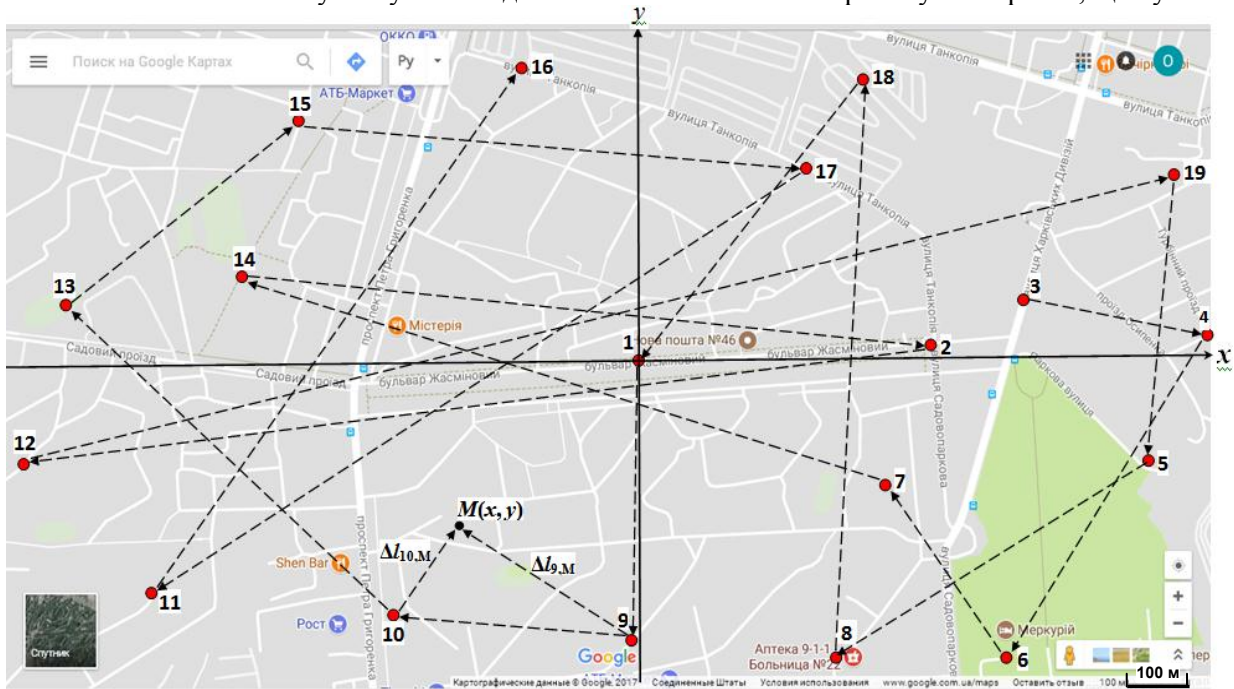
y
ОККО
Поиск на Google Картах
Ру
вулиця Танкопія
АТБ-Маркет
16
18
15
вулиця Танкопія
вулиця Танкопія
вулиця Танкопія
17
19
вулиця Танкопія
вулиця Харківських Дивізій
14
13
3
4
Містерія
1
Нова пошта №46
бульвар Жасминовий
2
Садовий проїзд
Садовий проїзд
бульвар Жасминовий
x
вулиця Танкопія
вулиця Садовопаркова
12
5
7
M(x, y)
$\Delta l_{10,M}$
$\Delta l_{9,M}$
Shen Bar
проспект Петра Григоренка
11
10
9
Рост
Спутник
Google
8
Аптека 9-1-1
Больница №22
Меркурій
6
100 м
Картографические данные © Google, 2017
Соединенные Штаты
Условия использования
www.google.com.ua/maps
Оставить отзыв